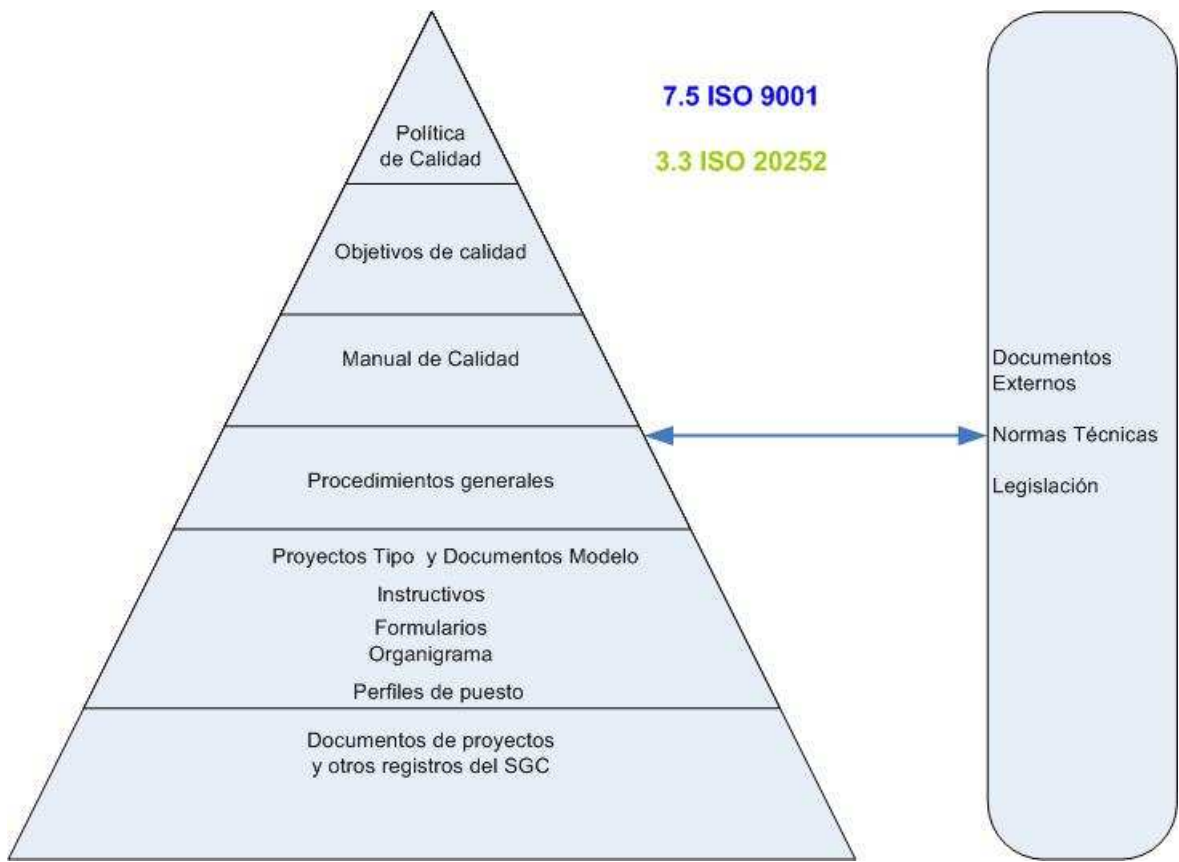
Política de Calidad

7.5 ISO 9001

3.3 ISO 20252

Objetivos de calidad

Manual de Calidad

Procedimientos generales

Proyectos Tipo y Documentos Modelo

Instructivos

Formularios

Organigrama

Perfiles de puesto

Documentos de proyectos y otros registros del SGC

Documentos Externos

Normas Técnicas

Legislación